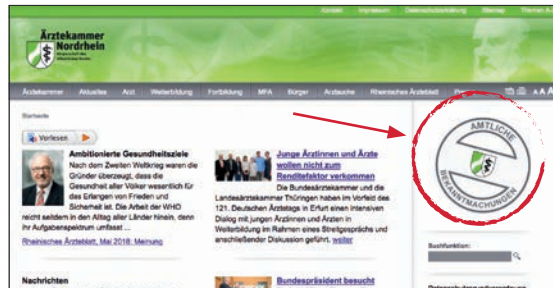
Kontakt Impressum Datenschutzerklärung Sitemap Themen A-Z

Ärztekammer Nordrhein

Ärztekammer Aktuelles Arzt Weiterbildung Fortbildung MFA Bürger Arztsuche Rheinisches Ärzteblatt

Startseite

Vorlesen

Ambitionierte Gesundheitsziele

Nach dem Zweiten Weltkrieg waren die Gründer überzeugt, dass die Gesundheit aller Völker wesentlich für das Erlangen von Frieden und Sicherheit ist. Die Arbeit der WHO reicht seitdem in den Alltag aller Länder hinein, denn ihr Aufgabenspektrum umfasst ...

Rheinisches Ärzteblatt, Mai 2018: Meinung

Junge Ärztinnen und Ärzte wollen nicht zum Renditefaktor verkommen

Die Bundesärztekammer und die Landesärztekammer Thüringen haben im Vorfeld des 121. Deutschen Ärztetags in Erfurt einen intensiven Dialog mit jungen Ärztinnen und Ärzten in Weiterbildung im Rahmen eines Streitgesprächs und anschließender Diskussion geführt. weiter

AMTLICHE BEKANNTMACHUNGEN

Suchfunktion:

Nachrichten

Bundespräsident besucht